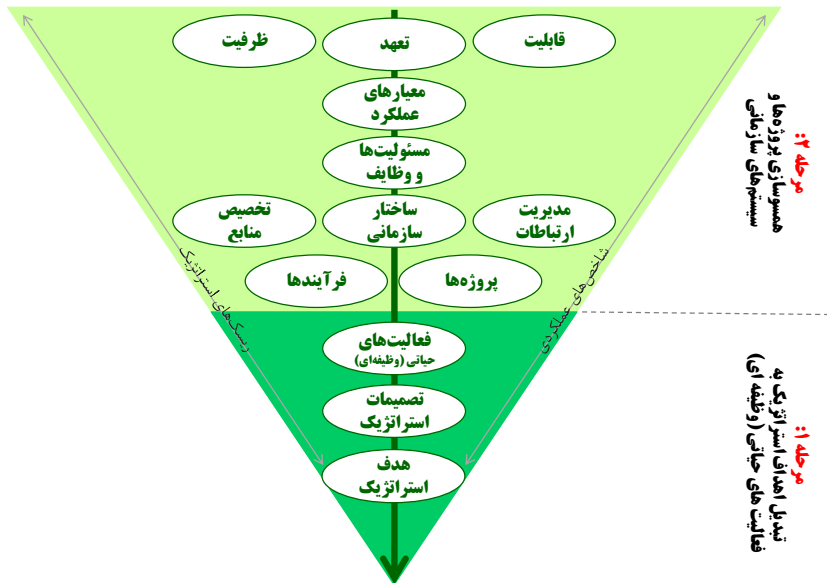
ظرفیت
تعهد
قابلیت
معیارهای عملکرد
مسئولیت‌ها و وظایف
تخصیص منابع
ساختار سازمانی
مدیریت ارتباطات
فرآیندها
پروژه‌ها
فعالیت‌های حیاتی (وظیفه‌ای)
تصمیمات استراتژیک
هدف استراتژیک
ریسک‌های استراتژیک
شاخص‌های عملکردی
مرحله ۲: همسوسازی پروژه‌ها و سیستم‌های سازمانی
مرحله ۱: تبدیل اهداف استراتژیک به فعالیت‌های حیاتی (وظیفه‌ ای)